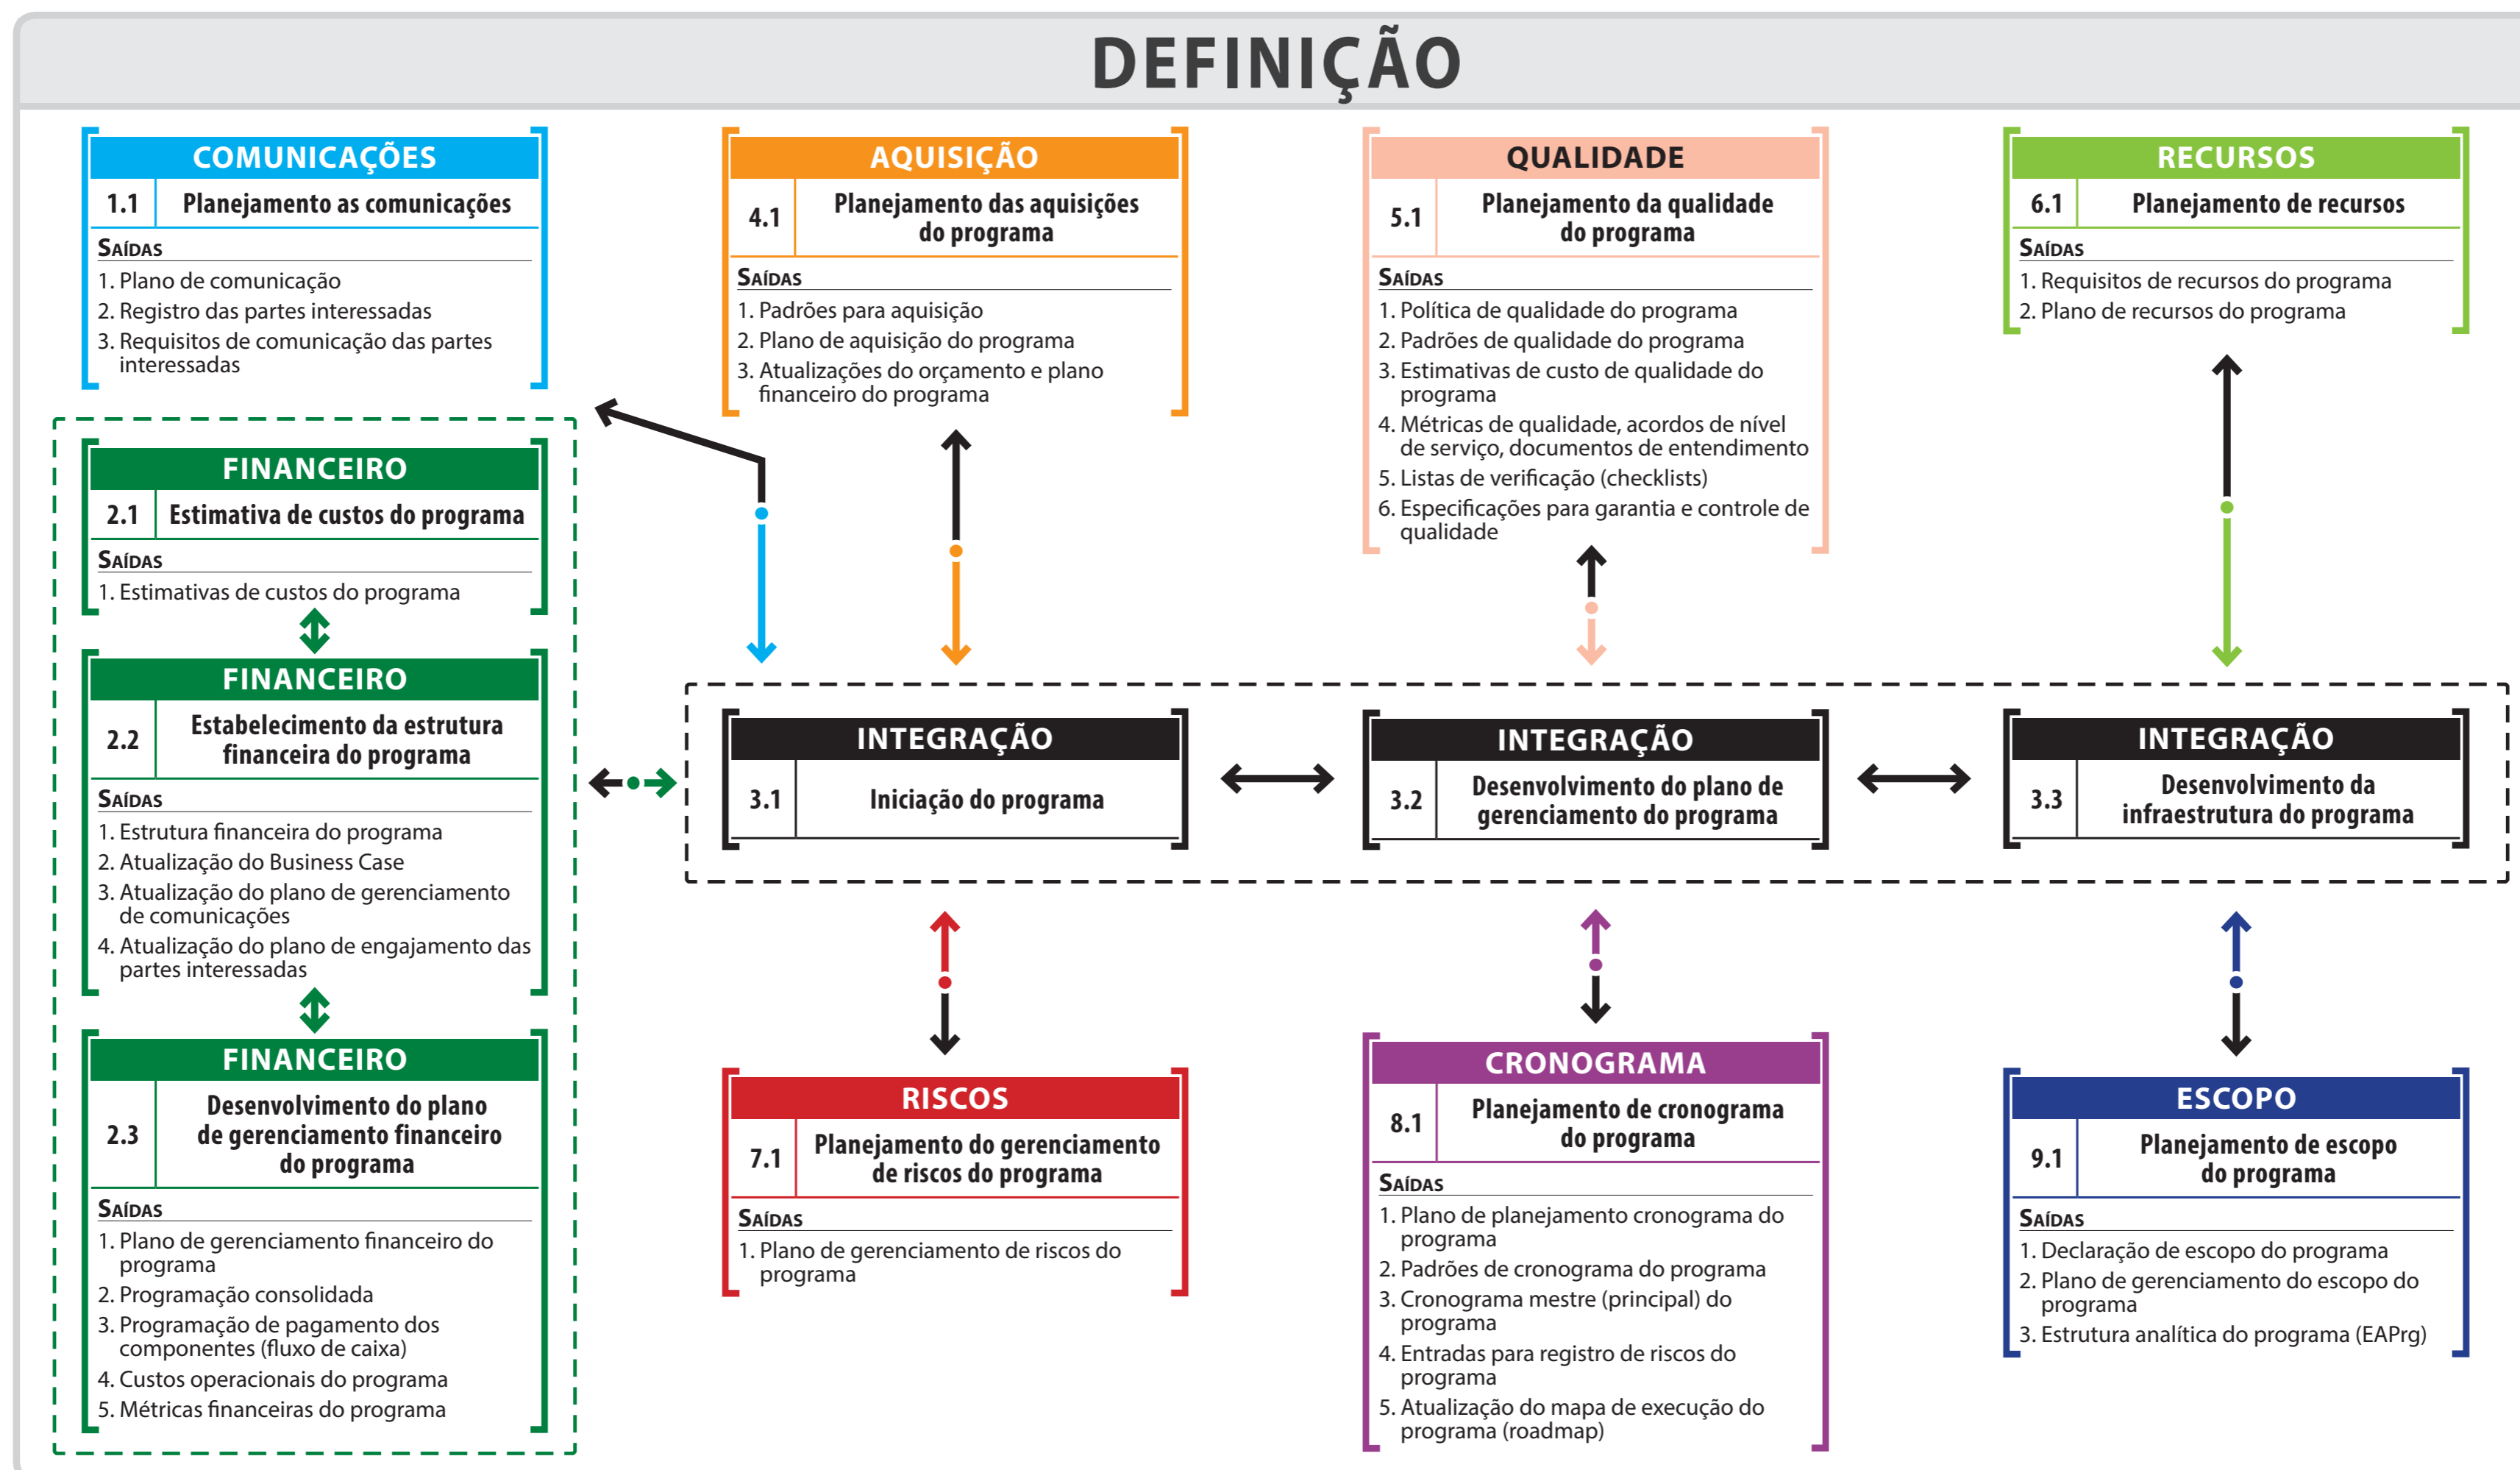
DEFINIÇÃO

COMUNICAÇÕES
1.1 Planejamento as comunicações
SAÍDAS
1. Plano de comunicação
2. Registro das partes interessadas
3. Requisitos de comunicação das partes interessadas

AQUISIÇÃO
4.1 Planejamento das aquisições do programa
SAÍDAS
1. Padrões para aquisição
2. Plano de aquisição do programa
3. Atualizações do orçamento e plano financeiro do programa

QUALIDADE
5.1 Planejamento da qualidade do programa
SAÍDAS
1. Política de qualidade do programa
2. Padrões de qualidade do programa
3. Estimativas de custo de qualidade do programa
4. Métricas de qualidade, acordos de nível de serviço, documentos de entendimento
5. Listas de verificação (checklists)
6. Especificações para garantia e controle de qualidade

RECURSOS
6.1 Planejamento de recursos
SAÍDAS
1. Requisitos de recursos do programa
2. Plano de recursos do programa

FINANCEIRO
2.1 Estimativa de custos do programa
SAÍDAS
1. Estimativas de custos do programa

FINANCEIRO
2.2 Estabelecimento da estrutura financeira do programa
SAÍDAS
1. Estrutura financeira do programa
2. Atualização do Business Case
3. Atualização do plano de gerenciamento de comunicações
4. Atualização do plano de engajamento das partes interessadas

FINANCEIRO
2.3 Desenvolvimento do plano de gerenciamento financeiro do programa
SAÍDAS
1. Plano de gerenciamento financeiro do programa
2. Programação consolidada
3. Programação de pagamento dos componentes (fluxo de caixa)
4. Custos operacionais do programa
5. Métricas financeiras do programa

INTEGRAÇÃO
3.1 Iniciação do programa

INTEGRAÇÃO
3.2 Desenvolvimento do plano de gerenciamento do programa

INTEGRAÇÃO
3.3 Desenvolvimento da infraestrutura do programa

RISCOS
7.1 Planejamento do gerenciamento de riscos do programa
SAÍDAS
1. Plano de gerenciamento de riscos do programa

CRONOGRAMA
8.1 Planejamento de cronograma do programa
SAÍDAS
1. Plano de planejamento cronograma do programa
2. Padrões de cronograma do programa
3. Cronograma mestre (principal) do programa
4. Entradas para registro de riscos do programa
5. Atualização do mapa de execução do programa (roadmap)

ESCOPO
9.1 Planejamento de escopo do programa
SAÍDAS
1. Declaração de escopo do programa
2. Plano de gerenciamento do escopo do programa
3. Estrutura analítica do programa (EAPrg)